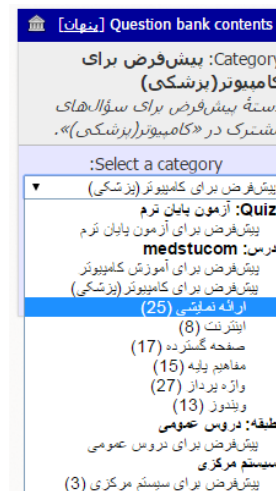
[پنهان] Question bank contents

Category: پیش‌فرض برای کامپیوتر(پزشکی)
دستهٔ پیش‌فرض برای سؤال‌های مشترک در «کامپیوتر(پزشکی)».

Select a category:

پیش‌فرض برای کامپیوتر (پزشکی)

Quiz: آزمون پایان ترم
پیش‌فرض برای آزمون پایان ترم
درس: medstucom
پیش‌فرض برای آموزش کامپیوتر
پیش‌فرض برای کامپیوتر (پزشکی)
ارائه نمایشی (25)
اینترنت (8)
صفحه گسترده (17)
مفاهیم پایه (15)
واژه پرداز (27)
ویندوز (13)
طبقه: دروس عمومی
پیش‌فرض برای دروس عمومی
سیستم مرکزی
پیش‌فرض برای سیستم مرکزی (3)